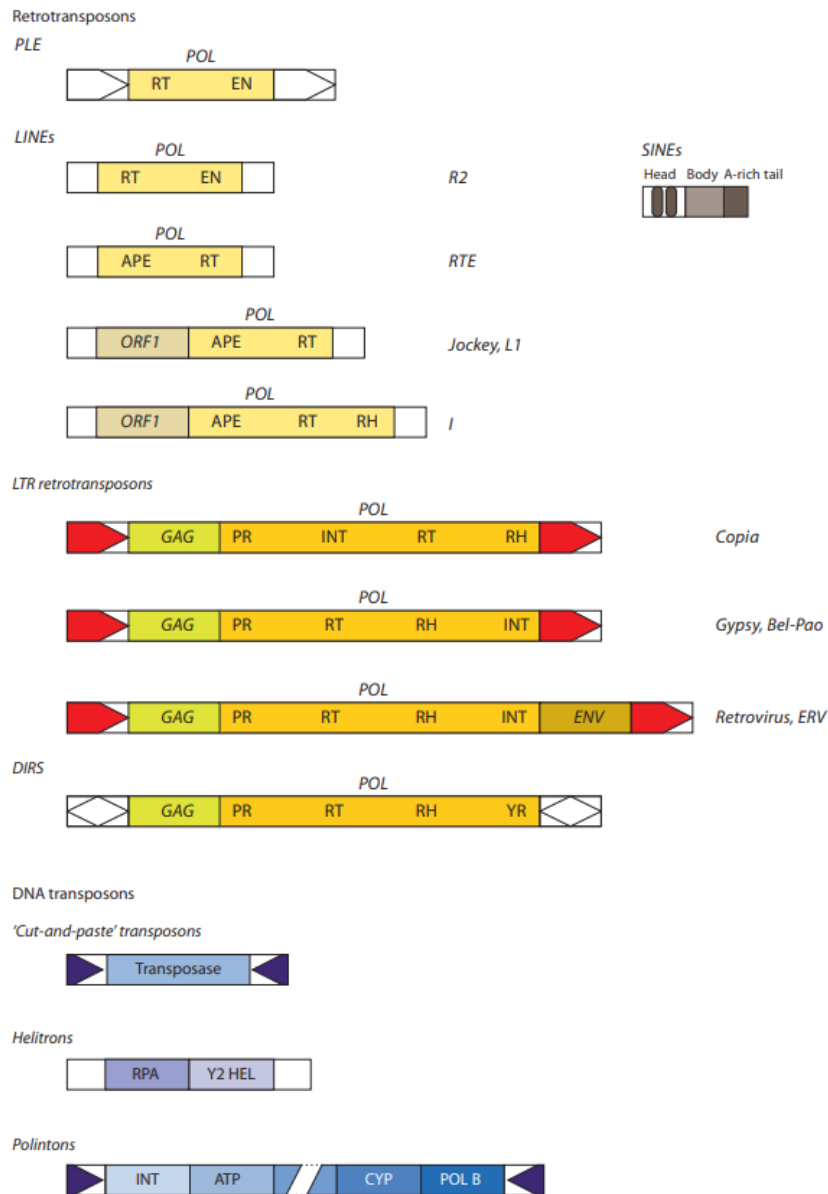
Retrotransposons

PLE

POL

RT EN

LINEs

POL

RT EN

R2

SINEs

Head Body A-rich tail

POL

APE RT

RTE

POL

ORF1 APE RT

Jockey, L1

POL

ORF1 APE RT RH

I

LTR retrotransposons

POL

GAG PR INT RT RH

Copia

POL

GAG PR RT RH INT

Gypsy, Bel-Pao

POL

GAG PR RT RH INT ENV

Retrovirus, ERV

DIRS

POL

GAG PR RT RH YR

DNA transposons

'Cut-and-paste' transposons

Transposase

Helitrons

RPA Y2 HEL

Polintons

INT ATP CYP POL B